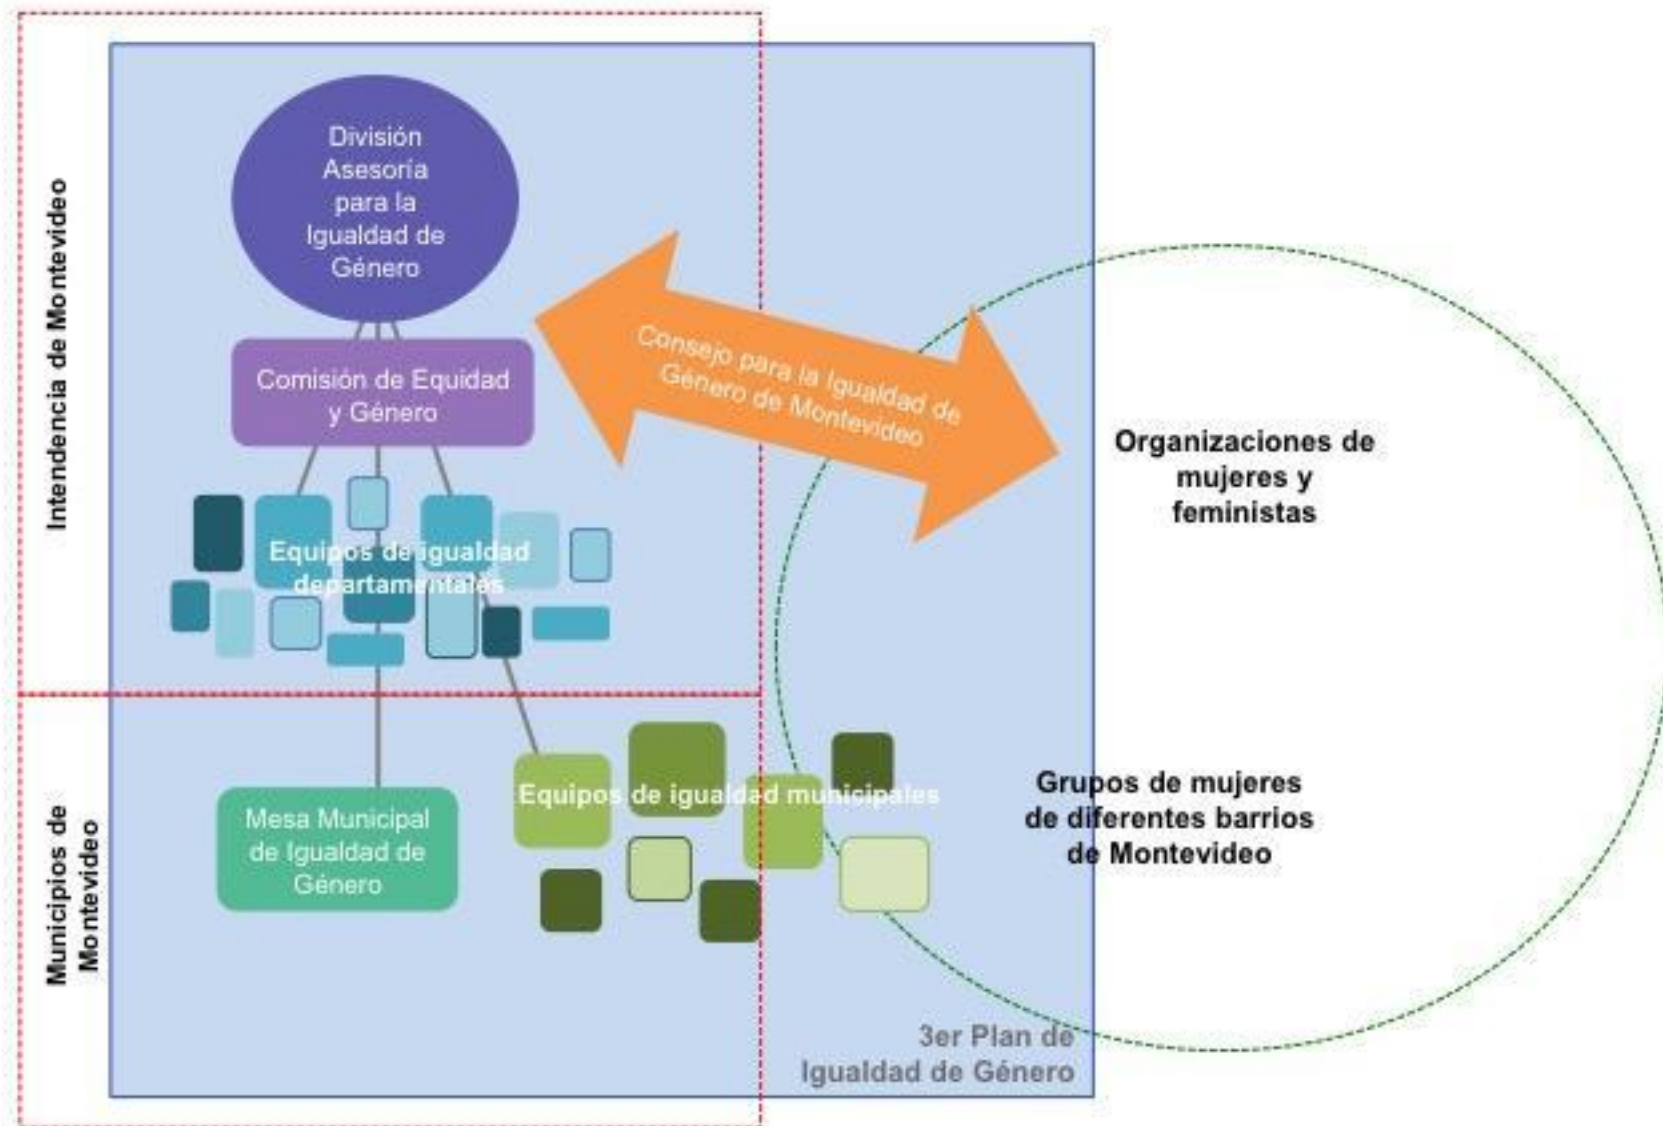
Intendencia de Montevideo

División Asesoría para la Igualdad de Género

Comisión de Equidad y Género

Consejo para la Igualdad de Género de Montevideo

Organizaciones de mujeres y feministas

Equipos de igualdad departamentales

Municipios de Montevideo

Mesa Municipal de Igualdad de Género

Equipos de igualdad municipales

Grupos de mujeres de diferentes barrios de Montevideo

3er Plan de Igualdad de Género